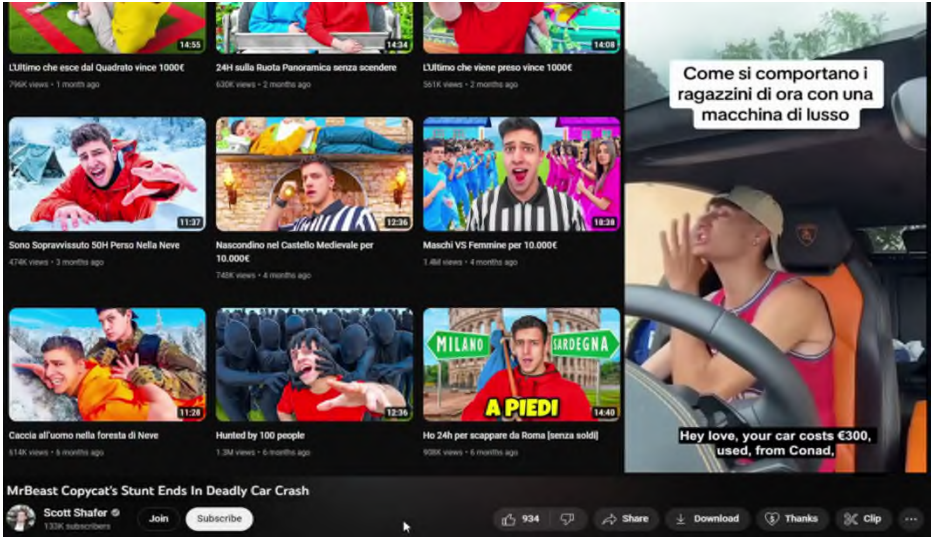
14:55
L'Ultimo che esce dal Quadrato vince 1000€
796K views • 1 month ago

14:34
24H sulla Ruota Panoramica senza scendere
630K views • 2 months ago

14:08
L'Ultimo che viene preso vince 1000€
561K views • 2 months ago

11:37
Sono Sopravvissuto 50H Perso Nella Neve
474K views • 3 months ago

12:36
Nascondino nel Castello Medievale per 10.000€
748K views • 4 months ago

18:38
Maschi VS Femmine per 10.000€
1.4M views • 4 months ago

11:28
Caccia all'uomo nella foresta di Neve
614K views • 6 months ago

12:36
Hunted by 100 people
1.3M views • 6 months ago

MILANO
SARDEGNA
A PIEDI
14:40
Ho 24h per scappare da Roma [senza soldi]
908K views • 6 months ago

Come si comportano i ragazzini di ora con una macchina di lusso

Hey love, your car costs €300, used, from Conad,

MrBeast Copycat's Stunt Ends In Deadly Car Crash

Scott Shafer
133K subscribers
Join
Subscribe
934
Share
Download
Thanks
Clip
...